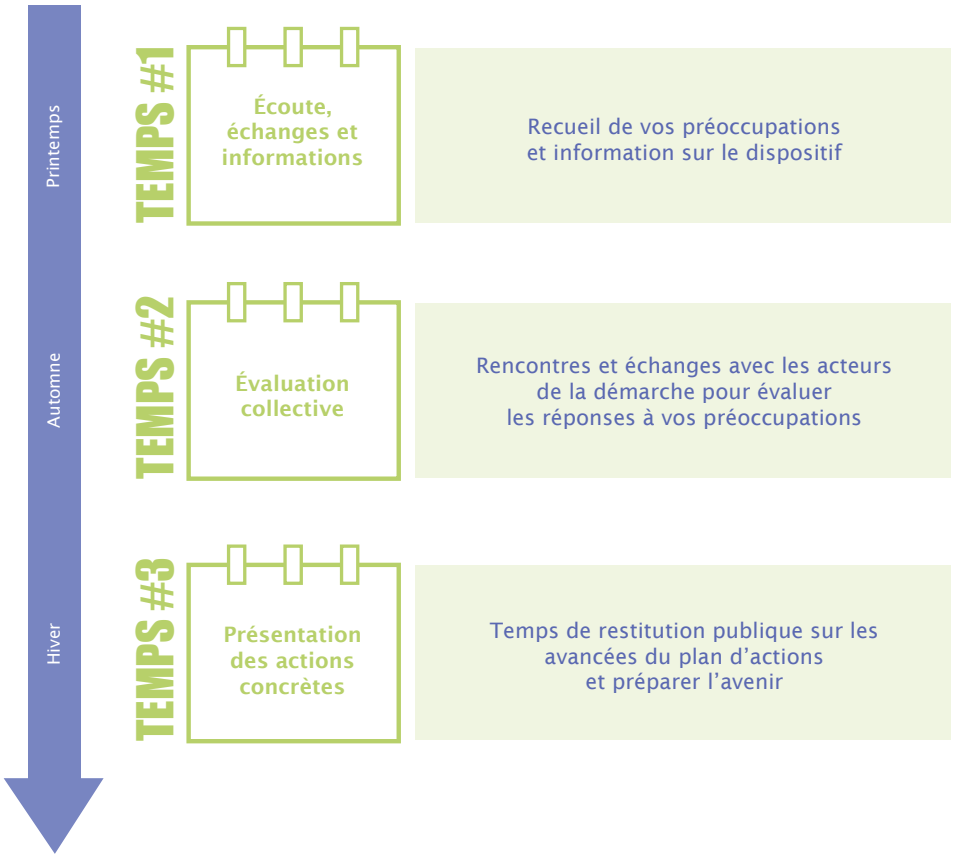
Printemps

TEMPS #1

Écoute, échanges et informations

Recueil de vos préoccupations et information sur le dispositif

Automne

TEMPS #2

Évaluation collective

Rencontres et échanges avec les acteurs de la démarche pour évaluer les réponses à vos préoccupations

Hiver

TEMPS #3

Présentation des actions concrètes

Temps de restitution publique sur les avancées du plan d'actions et préparer l'avenir